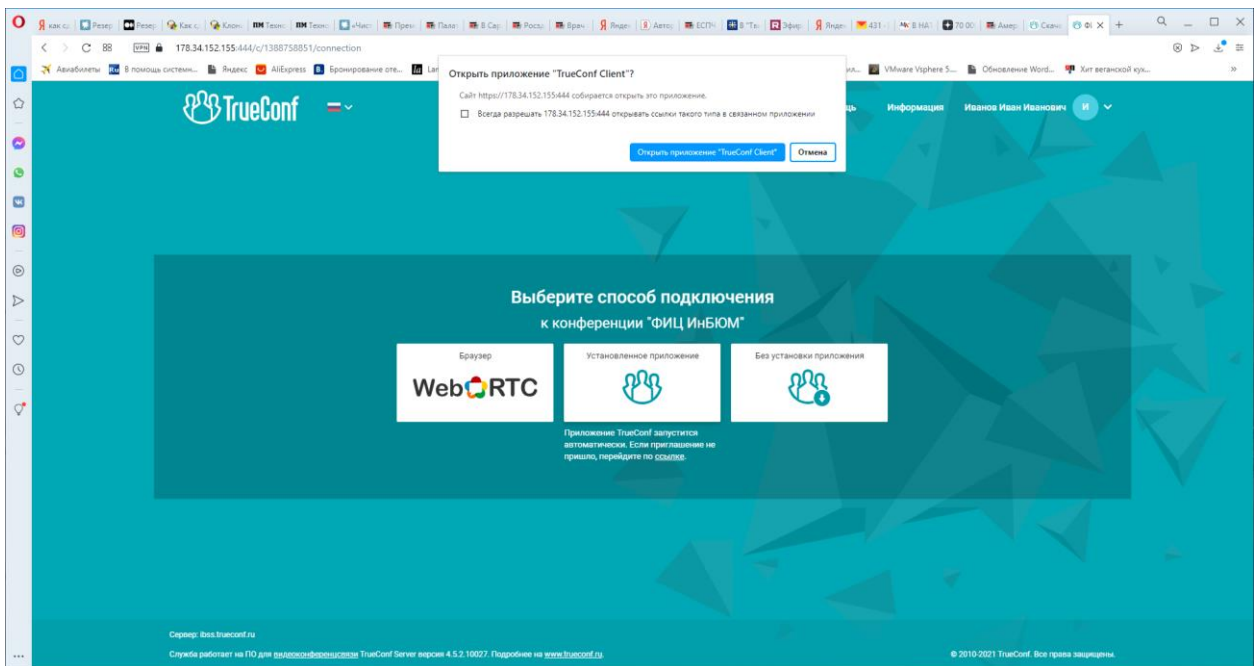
как с | Резер | Резер | Как с | Клон | ПМ Техн | ПМ Техн | «Чис | Прем | Пала | В Сар | Росс | Врач | Янде | Авто | ЕСПЧ | В "Те | Эфир | Янде | 431 | В НА | 70 00 | Амер | Скач | Ф( ×

178.34.152.155:444/c/1388758851/connection

Авиабилеты | В помощь системн... | Яндекс | AliExpress | Бронирование оте... | La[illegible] | ...ил... | VMware Vsphere 5... | Обновление Word... | Хит веганской кух...

TrueConf

ць | Информация | Иванов Иван Иванович | И

Открыть приложение "TrueConf Client"?

Сайт https://178.34.152.155:444 собирается открыть это приложение.

Всегда разрешать 178.34.152.155:444 открывать ссылки такого типа в связанном приложении

Открыть приложение "TrueConf Client" | Отмена

Выберите способ подключения

к конференции "ФИЦ ИнБЮМ"

Браузер

WebRTC

Установленное приложение

Без установки приложения

Приложение TrueConf запустится автоматически. Если приглашение не пришло, перейдите по ссылке.

Сервер: ibss.trueconf.ru

Служба работает на ПО для видеоконференцсвязи TrueConf Server версия 4.5.2.10027. Подробнее на www.trueconf.ru.

© 2010-2021 TrueConf. Все права защищены.